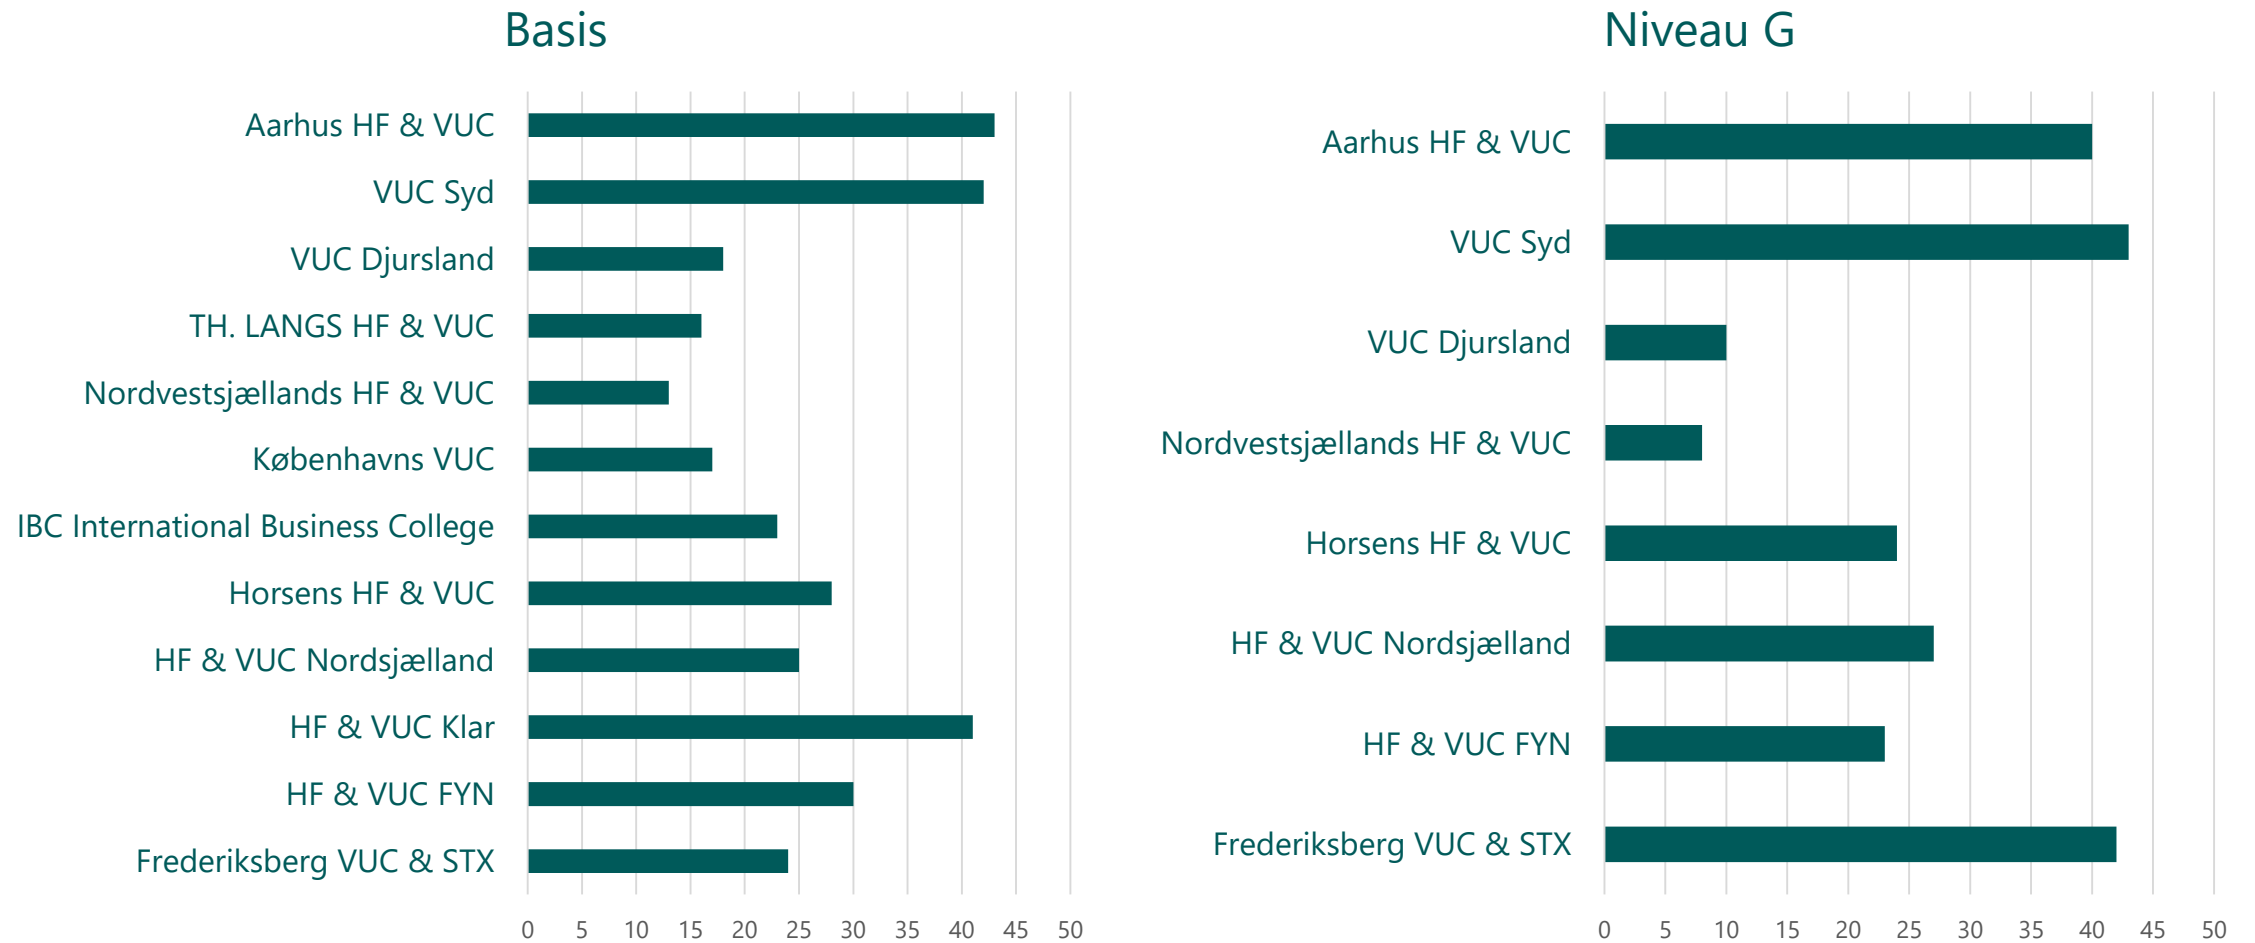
Basis

Aarhus HF & VUC
VUC Syd
VUC Djursland
TH. LANGS HF & VUC
Nordvestsjællands HF & VUC
Københavns VUC
IBC International Business College
Horsens HF & VUC
HF & VUC Nordsjælland
HF & VUC Klar
HF & VUC FYN
Frederiksberg VUC & STX

0 5 10 15 20 25 30 35 40 45 50

Niveau G

Aarhus HF & VUC
VUC Syd
VUC Djursland
Nordvestsjællands HF & VUC
Horsens HF & VUC
HF & VUC Nordsjælland
HF & VUC FYN
Frederiksberg VUC & STX

0 5 10 15 20 25 30 35 40 45 50